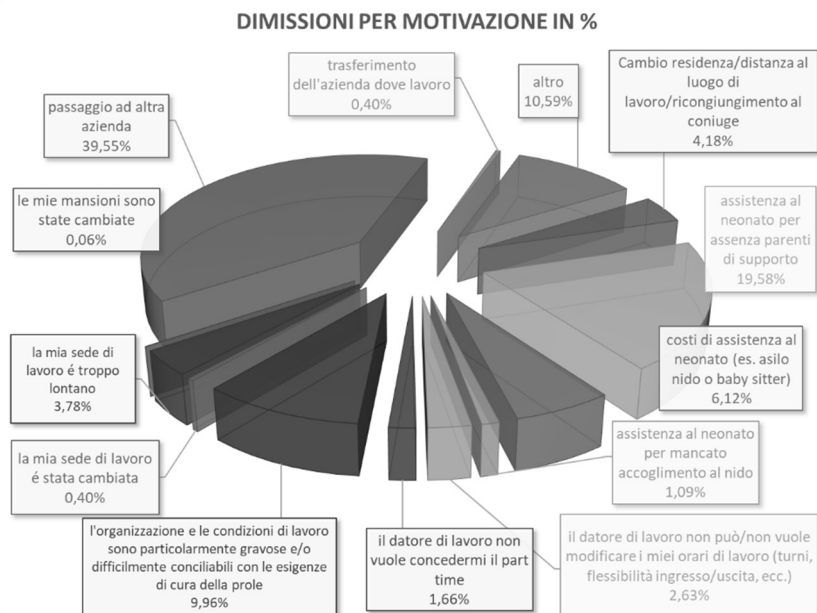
DIMISSIONI PER MOTIVAZIONE IN %

trasferimento dell'azienda dove lavoro
0,40%

altro
10,59%

Cambio residenza/distanza al luogo di lavoro/ricongiungimento al coniuge
4,18%

passaggio ad altra azienda
39,55%

le mie mansioni sono state cambiate
0,06%

assistenza al neonato per assenza parenti di supporto
19,58%

costi di assistenza al neonato (es. asilo nido o baby sitter)
6,12%

la mia sede di lavoro é troppo lontano
3,78%

assistenza al neonato per mancato accoglimento al nido
1,09%

la mia sede di lavoro é stata cambiata
0,40%

l'organizzazione e le condizioni di lavoro sono particolarmente gravose e/o difficilmente conciliabili con le esigenze di cura della prole
9,96%

il datore di lavoro non vuole concedermi il part time
1,66%

il datore di lavoro non può/non vuole modificare i miei orari di lavoro (turni, flessibilità ingresso/uscita, ecc.)
2,63%